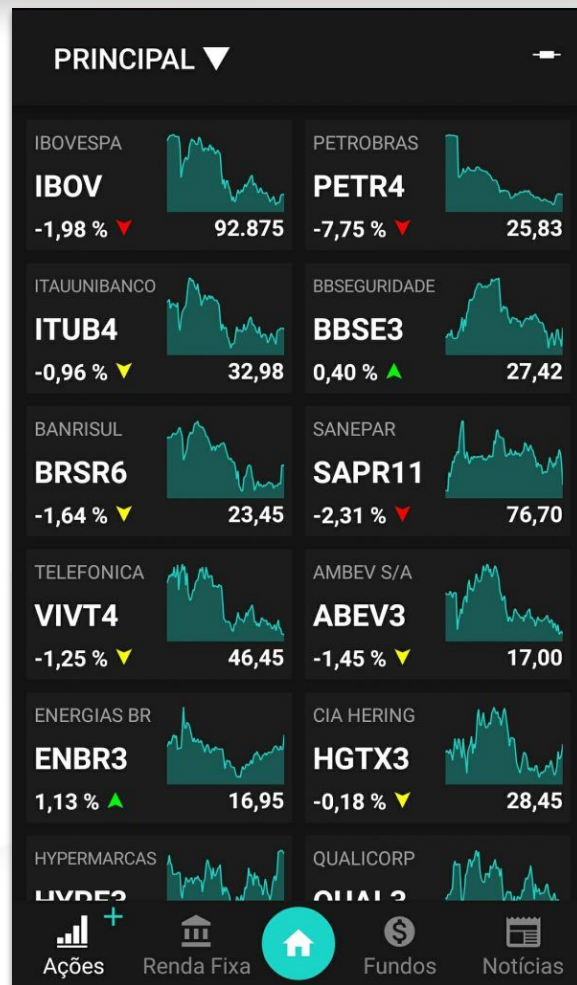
PRINCIPAL ▼

IBOVESPA
IBOV
-1,98 % ▼ 92.875

PETROBRAS
PETR4
-7,75 % ▼ 25,83

ITAUUNIBANCO
ITUB4
-0,96 % ▼ 32,98

BBSEGURIDADE
BBSE3
0,40 % ▲ 27,42

BANRISUL
BRSR6
-1,64 % ▼ 23,45

SANEPAR
SAPR11
-2,31 % ▼ 76,70

TELEFONICA
VIVT4
-1,25 % ▼ 46,45

AMBEV S/A
ABEV3
-1,45 % ▼ 17,00

ENERGIAS BR
ENBR3
1,13 % ▲ 16,95

CIA HERING
HGTX3
-0,18 % ▼ 28,45

HYPERMARCAS
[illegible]

QUALICORP
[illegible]

Ações Renda Fixa Fundos Notícias